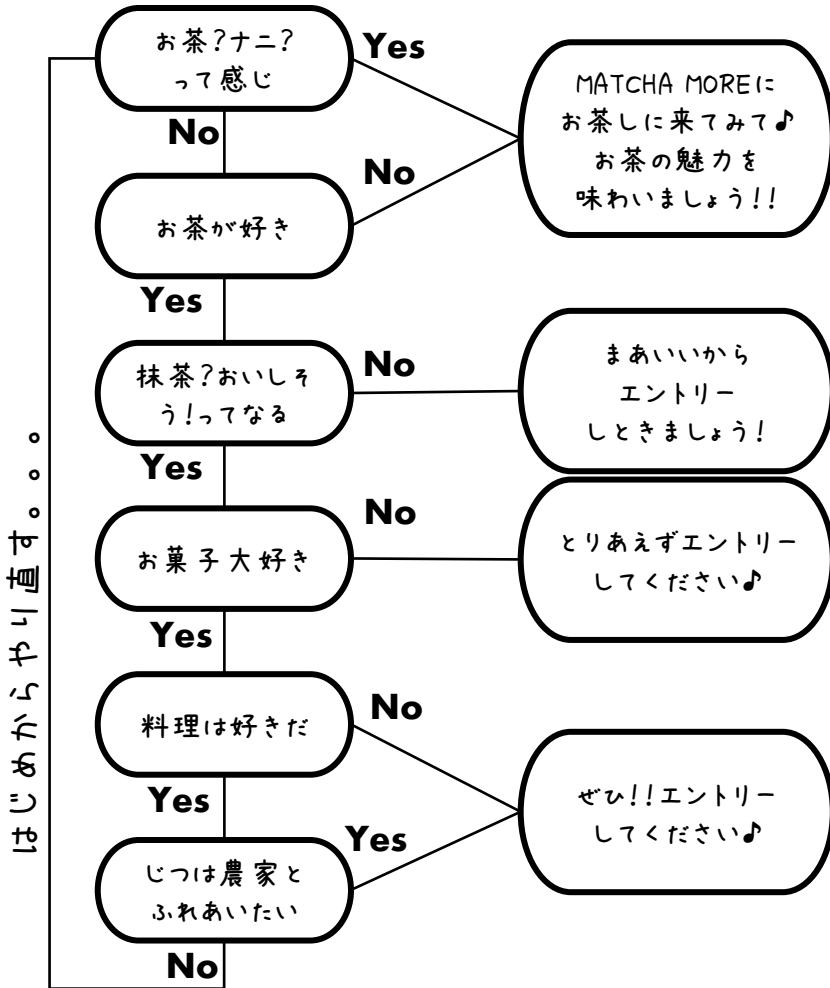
お茶?ナニ?
って感じ

Yes

MATCHA MOREに
お茶しに来てみて♪
お茶の魅力を
味わいましょう!!

No

No

お茶が好き

Yes

抹茶?おいしそう!ってなる

No

まあいいから
エントリー
しときましょう!

Yes

No

お菓子大好き

とりあえずエントリー
してください♪

Yes

料理は好きだ

No

ぜひ!!エントリー
してください♪

Yes

Yes

じつは農家と
ふれあいたい

No

はじめからやり直す。。。